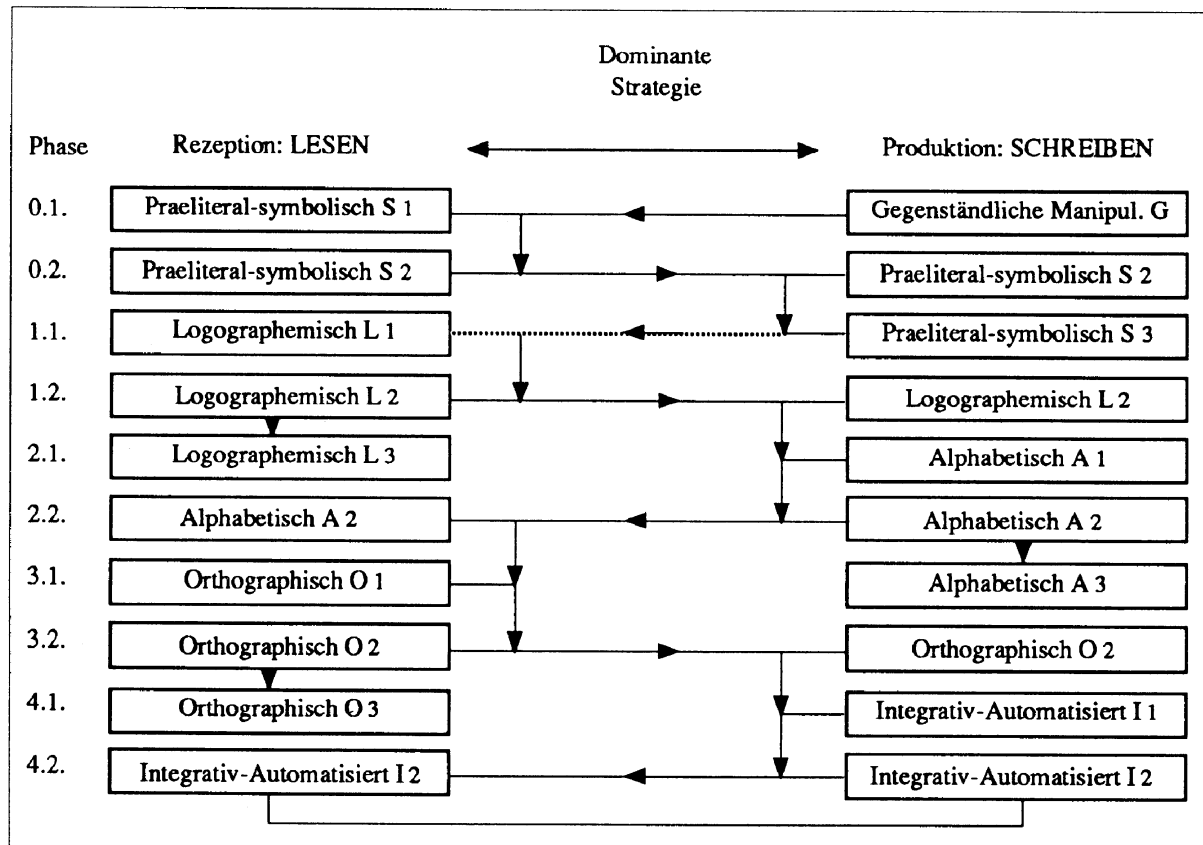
Dominante Strategie

| Phase | Rezeption: LESEN | Produktion: SCHREIBEN |
|---|---|---|
| 0.1. | Praeliteral-symbolisch S 1 | Gegenständliche Manipul. G |
| 0.2. | Praeliteral-symbolisch S 2 | Praeliteral-symbolisch S 2 |
| 1.1. | Logographemisch L 1 | Praeliteral-symbolisch S 3 |
| 1.2. | Logographemisch L 2 | Logographemisch L 2 |
| 2.1. | Logographemisch L 3 | Alphabetisch A 1 |
| 2.2. | Alphabetisch A 2 | Alphabetisch A 2 |
| 3.1. | Orthographisch O 1 | Alphabetisch A 3 |
| 3.2. | Orthographisch O 2 | Orthographisch O 2 |
| 4.1. | Orthographisch O 3 | Integrativ-Automatisiert I 1 |
| 4.2. | Integrativ-Automatisiert I 2 | Integrativ-Automatisiert I 2 |